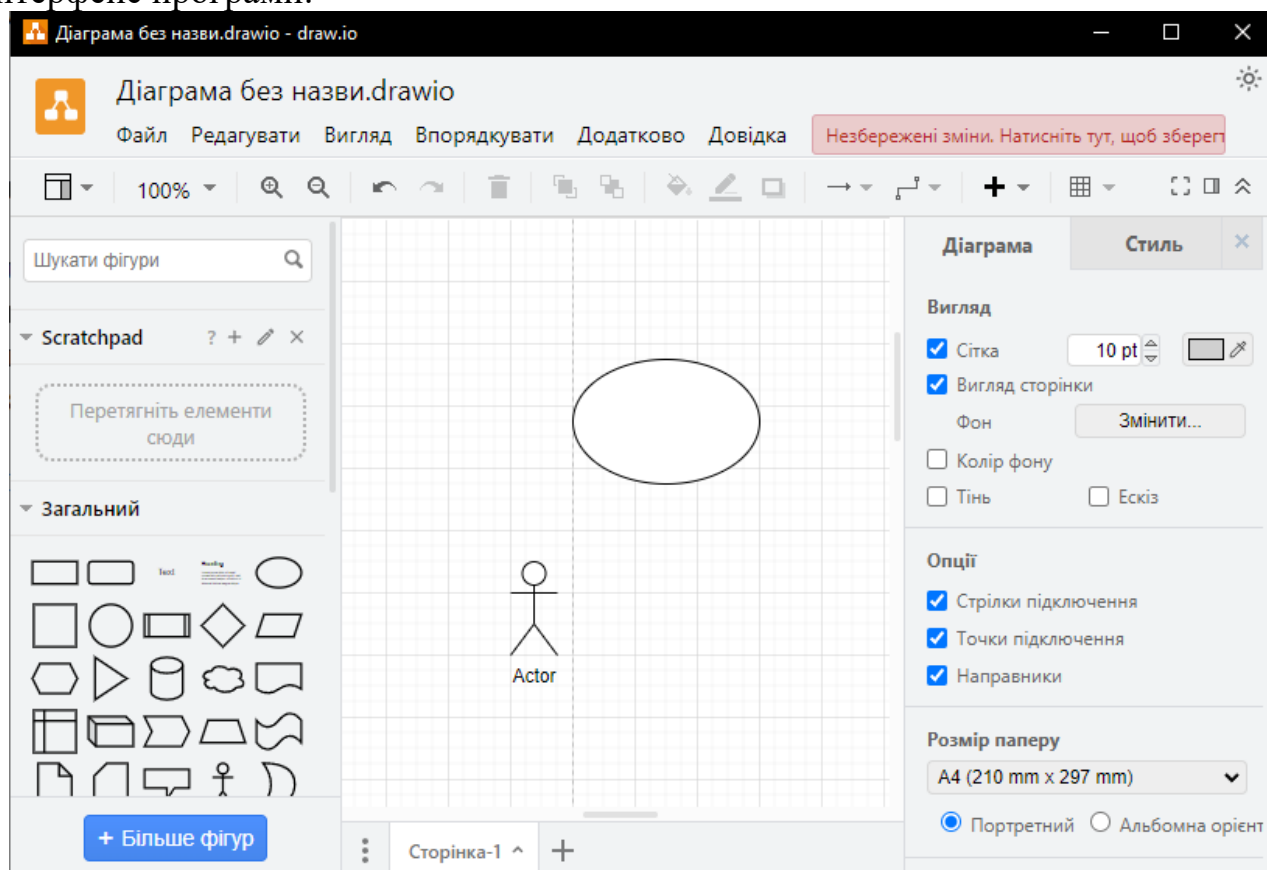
Діаграма без назви.drawio - draw.io

Діаграма без назви.drawio

Файл Редагувати Вигляд Впорядкувати Додатково Довідка

Незбережені зміни. Натисніть тут, щоб зберегт

100%

Шукати фігури

Scratchpad

Перетягніть елементи сюди

Загальний

Text

Heading

+ Більше фігур

Actor

Сторінка-1

Діаграма

Стиль

Вигляд

Сітка

10 pt

Вигляд сторінки

Фон

Змінити...

Колір фону

Тінь

Ескіз

Опції

Стрілки підключення

Точки підключення

Направники

Розмір паперу

A4 (210 mm x 297 mm)

Портретний

Альбомна орієнт